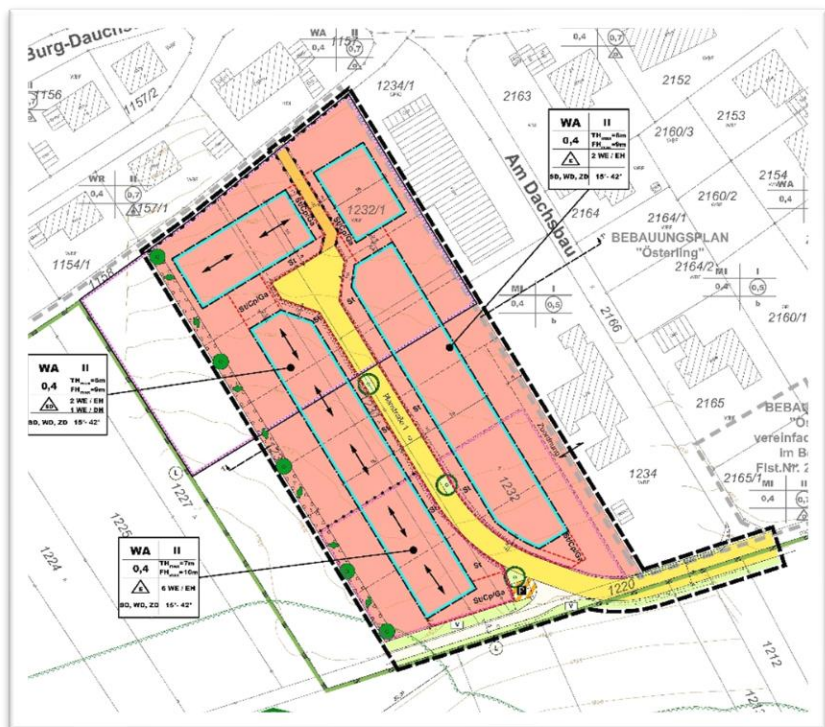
Burg-Dauchs

WA
0,4
0,7

1156

1157/2

1234/1

0,4
0,7

2163

2152

2153

WA II
0,4
TH = 6m
FH = 9m
E
2 WE / EH
SD, WD, ZD 15°- 42°

Am Dachsbau

WR
0,4
0,7
157/1

1232/1

2160/3

2154
WA
0,4

2160/2

2164

1154/1

2164/1

BEBAUUNGSPLAN
"Österling"

2164/2

MI I
0,4
0,5
b

MI I
0,4
0,5

2160/1

2166

St/Cp/Ga

WA II
0,4
TH = 6m
FH = 9m
ED
2 WE / EH
1 WE / DH
SD, WD, ZD 15°- 42°

2165

BEBAU
"Ös
vereinfac
im B
Flst.Nr. 2

1234

2165/1
MI II

1232

1227

1226

1224

WA II
0,4
TH = 7m
FH = 10m
E
6 WE / EH
SD, WD, ZD 15°- 42°

St/Cp/Ga

1220

1212